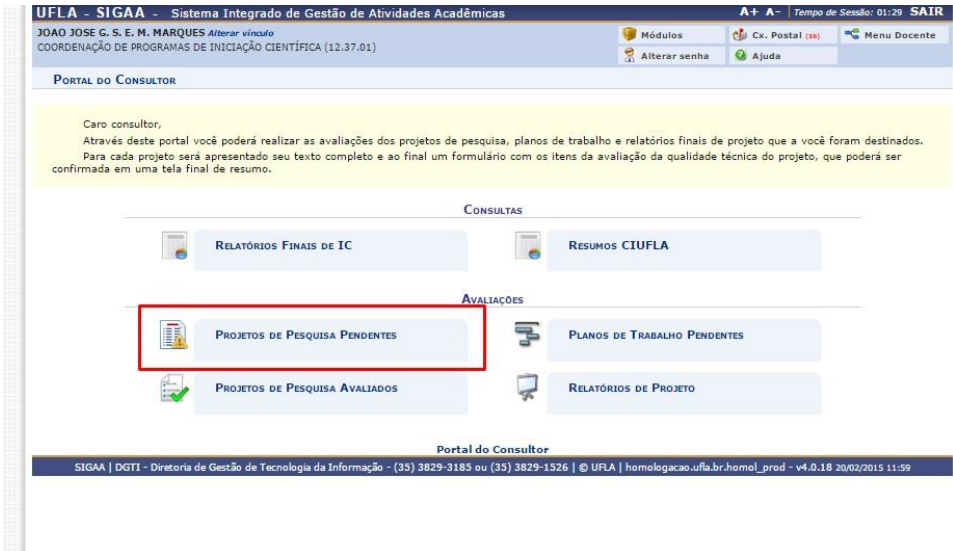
UFLA - SIGAA - Sistema Integrado de Gestão de Atividades Acadêmicas

A+ A- | Tempo de Sessão: 01:29 SAIR

JOAO JOSE G. S. E. M. MARQUES Alterar vínculo
COORDENAÇÃO DE PROGRAMAS DE INICIAÇÃO CIENTÍFICA (12.37.01)

Módulos
Cx. Postal (16)
Menu Docente
Alterar senha
Ajuda

PORTAL DO CONSULTOR

Caro consultor,
Através deste portal você poderá realizar as avaliações dos projetos de pesquisa, planos de trabalho e relatórios finais de projeto que a você foram destinados.
Para cada projeto será apresentado seu texto completo e ao final um formulário com os itens da avaliação da qualidade técnica do projeto, que poderá ser confirmada em uma tela final de resumo.

CONSULTAS

RELATÓRIOS FINAIS DE IC

RESUMOS CIUFLA

AVALIAÇÕES

PROJETOS DE PESQUISA PENDENTES

PLANOS DE TRABALHO PENDENTES

PROJETOS DE PESQUISA AVALIADOS

RELATÓRIOS DE PROJETO

Portal do Consultor

SIGAA | DGTI - Diretoria de Gestão de Tecnologia da Informação - (35) 3829-3185 ou (35) 3829-1526 | © UFLA | homologacao.ufla.br.homol_prod - v4.0.18 20/02/2015 11:59